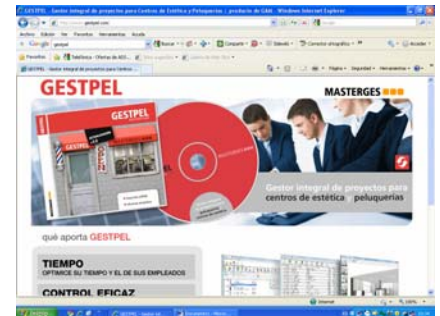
GESTPEL - Gestor integral de proyectos para Centros de Estética y Peluquerías / producto de GAM - Windows Internet Explorer

http://www.gestpel.com

Archivo Edición Ver Favoritos Herramientas Ayuda

Google gestpel

Buscar Compartir Sidewiki Corrector ortográfico Acceder

Favoritos Telefónica - Ofertas de ADS...

GESTPEL - Gestor integral de proyectos para Centros ...

Página Seguridad Herramientas

GESTPEL

MASTERGES

GESTPEL

Gestor integral de proyectos para centros de estética y peluquerías

qué aporta GESTPEL

TIEMPO
OPTIMICE SU TIEMPO Y EL DE SUS EMPLEADOS

CONTROL EFICAZ

Internet

100%

Inicio

GESTPEL - Gestor int...

Documento - Micros...